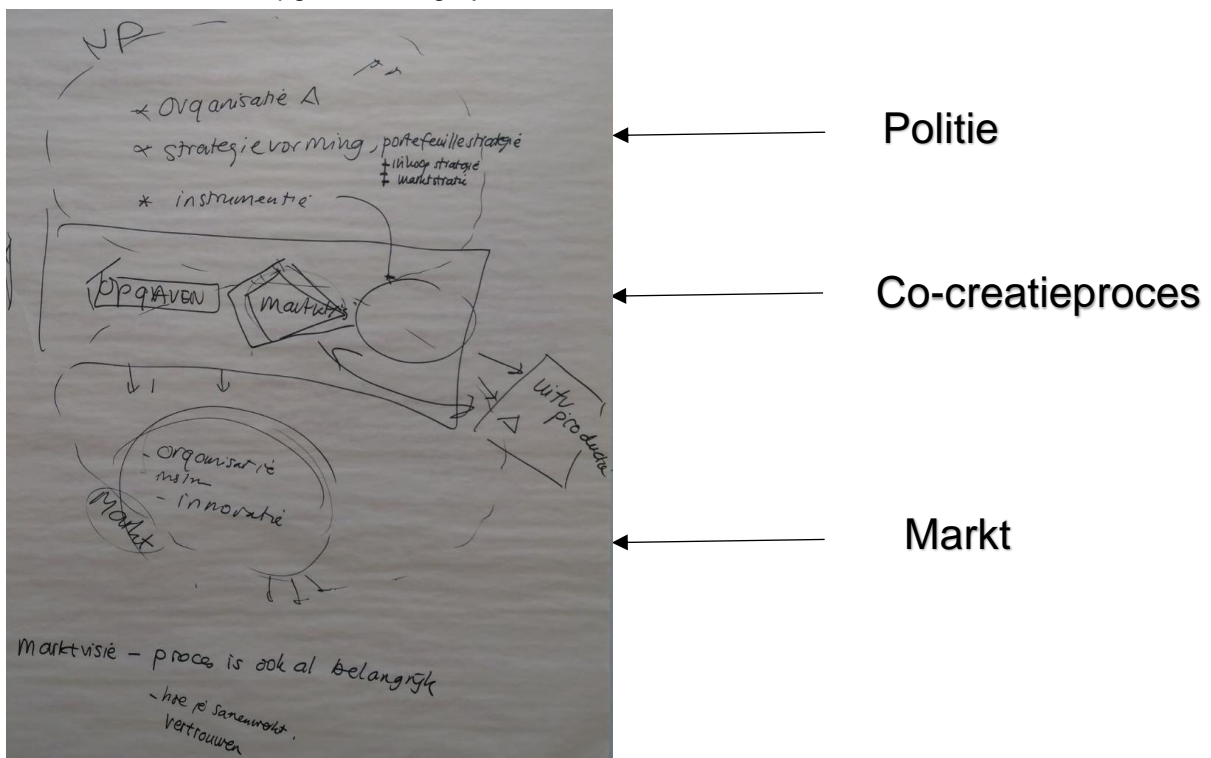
NP

pr

* organisatie Δ

* strategievorming, portefeuillestrategie
‡ inkoopstrategie
‡ marktstrategie

* instrumentie

OPGAVEN

Markt

uit producten

Δ

- organisatie msm
- innovatie

Markt

marktvisie - proces is ook al belangrijk
- hoe je samenwerkt.
Vertrouwen

Politie

Co-creatieproces

Markt